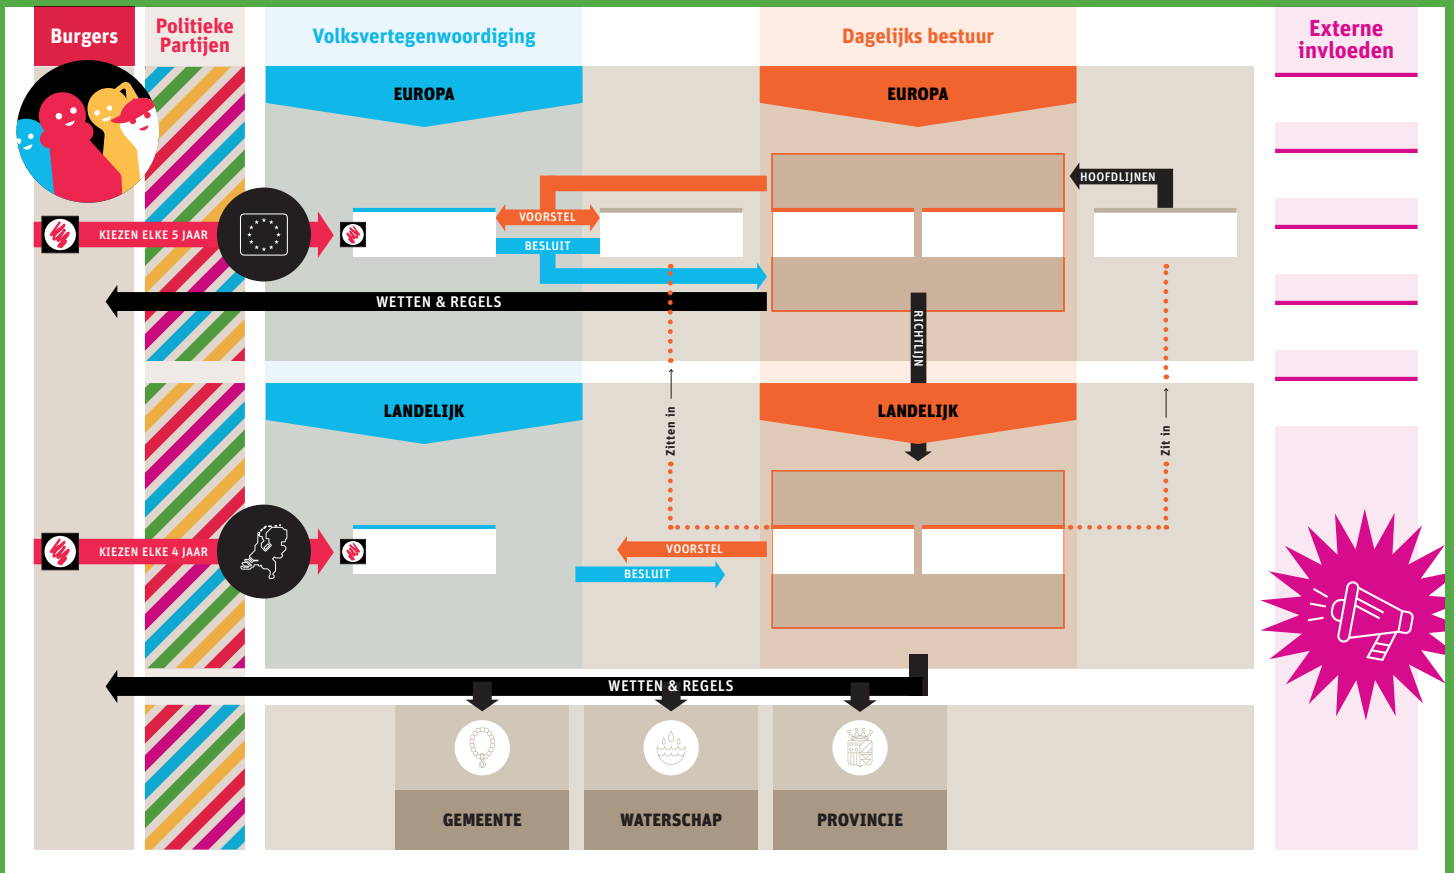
Burgers

Politieke Partijen

Volksvertegenwoordiging

Dagelijks bestuur

Externe invloeden

EUROPA

EUROPA

HOOFDLIJNEN

KIEZEN ELKE 5 JAAR

VOORSTEL

BESLUIT

WETTEN & REGELS

RICHTLIJN

LANDELIJK

Zitten in

LANDELIJK

Zit in

KIEZEN ELKE 4 JAAR

VOORSTEL

BESLUIT

WETTEN & REGELS

GEMEENTE

WATERSCHAP

PROVINCIE